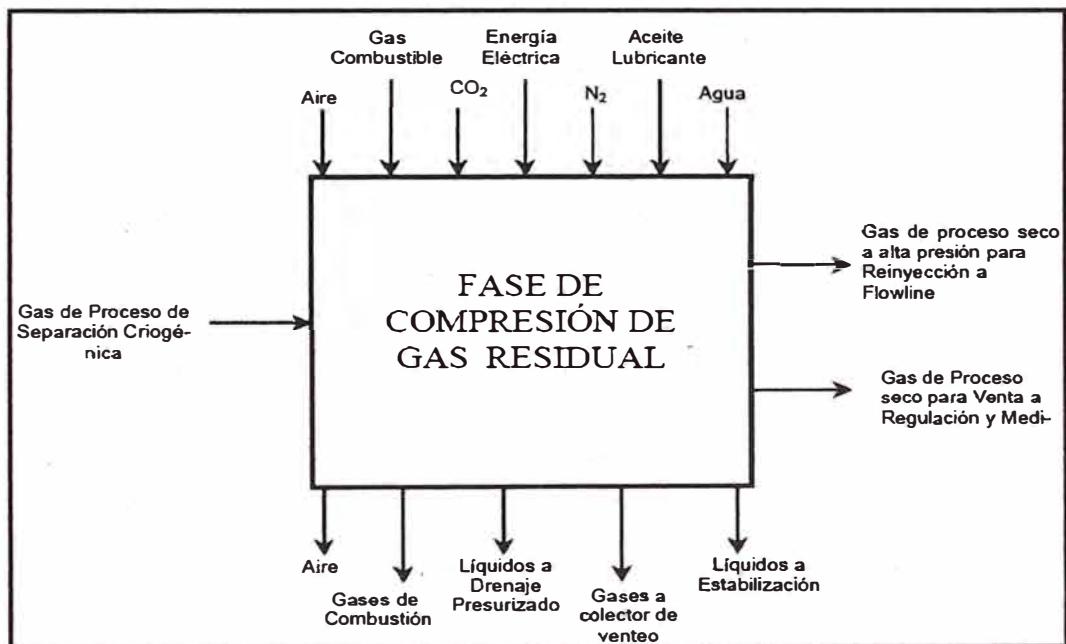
Aire

Gas Combustible

$CO_2$

Energía Eléctrica

$N_2$

Aceite Lubricante

Agua

Gas de Proceso de Separación Criogénica

FASE DE COMPRESIÓN DE GAS RESIDUAL

Gas de proceso seco a alta presión para Reinyección a Flowline

Gas de Proceso seco para Venta a Regulación y Medi-

Aire

Gases de Combustión

Líquidos a Drenaje Presurizado

Gases a colector de venteo

Líquidos a Estabilización